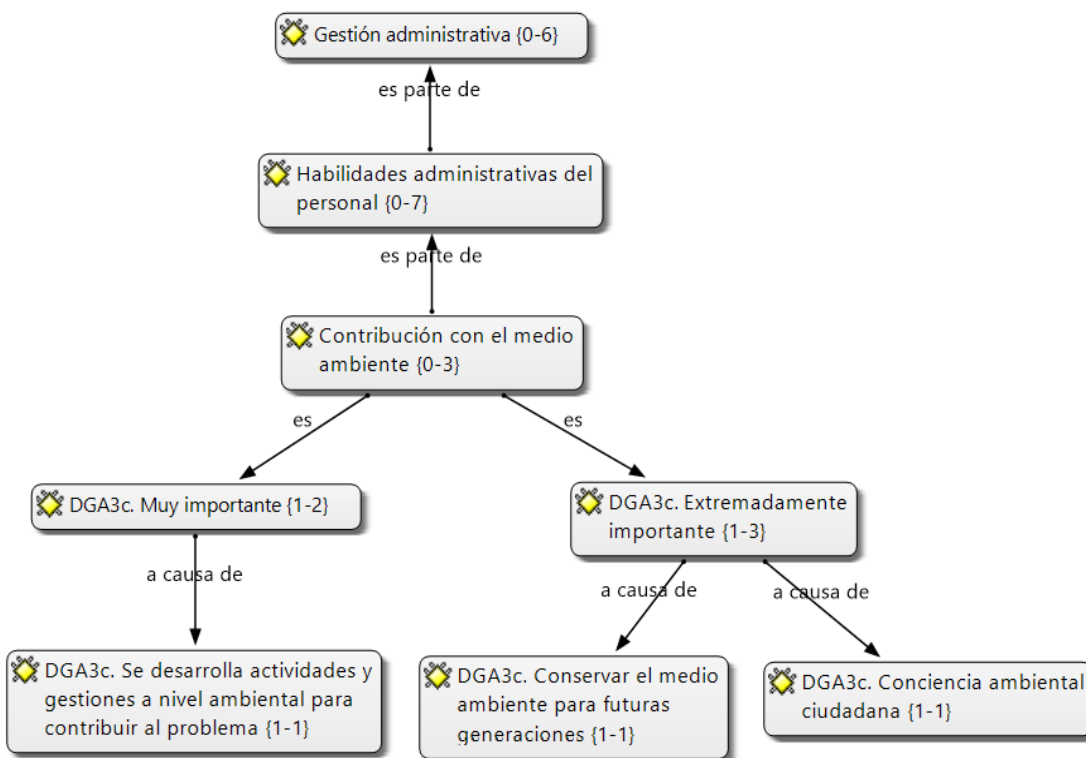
Gestión administrativa {0-6}

es parte de

Habilidades administrativas del personal {0-7}

es parte de

Contribución con el medio ambiente {0-3}

es

es

DGA3c. Muy importante {1-2}

DGA3c. Extremadamente importante {1-3}

a causa de

a causa de

a causa de

DGA3c. Se desarrolla actividades y gestiones a nivel ambiental para contribuir al problema {1-1}

DGA3c. Conservar el medio ambiente para futuras generaciones {1-1}

DGA3c. Conciencia ambiental ciudadana {1-1}